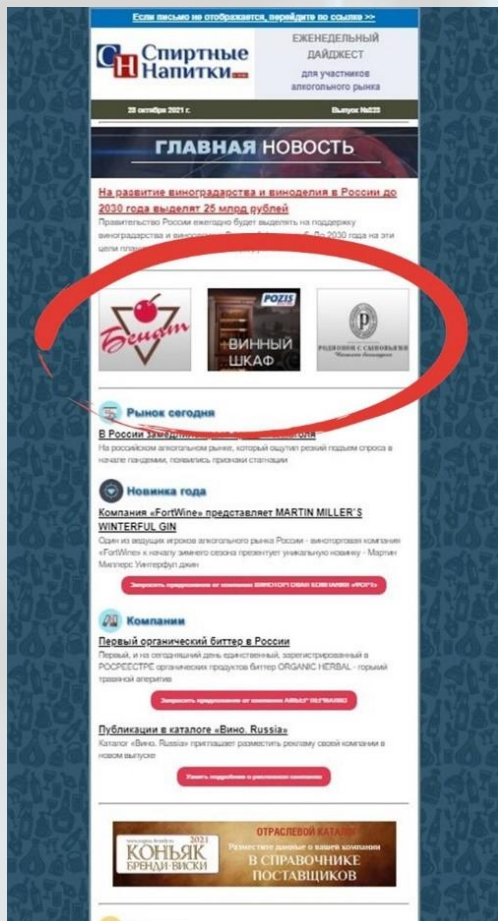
Если письмо не отображается, перейдите по ссылке >>

СН Спиртные Напитки

ЕЖЕНЕДЕЛЬНЫЙ ДАЙДЖЕСТ для участников алкогольного рынка

28 октября 2021 г.

Выпуск №223

ГЛАВНАЯ НОВОСТЬ

На развитие виноградарства и виноделия в России до 2030 года выделят 25 млрд рублей

Правительство России ежегодно будет выделять на поддержку виноградарства и виноделия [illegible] до 2030 года на эти цели план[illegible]

Бенат

POZIS

ВИННЫЙ ШКАФ

РОДИОНОВ С СЫНОВЬЯМИ

Рынок сегодня

В России замедли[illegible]

На российском алкогольном рынке, который ощутил резкий подъем спроса в начале пандемии, появились признаки стагнации

Новинка года

Компания «FortWine» представляет MARTIN MILLER'S WINTERFUL GIN

Один из ведущих игроков алкогольного рынка России - винноторговая компания «FortWine» к началу зимнего сезона презентует уникальную новинку - Мартин Миллерс Уинтерфул джин

Запросить предложение от компании ВИНОТОРГОВАЯ КОМПАНИЯ «РОГ»

Компании

Первый органический биттер в России

Первый, и на сегодняшний день единственный, зарегистрированный в РОСРЕЕСТРЕ органических продуктов биттер ORGANIC HERBAL - горький травяной аперитив

Запросить предложение от компании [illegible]

Публикации в каталоге «Вино. Russia»

Каталог «Вино. Russia» приглашает разместить рекламу своей компании в новом выпуске

Узнать подробнее и заключение компании

2021 КОНЬЯК БРЕНДИ·ВИСКИ

ОТРАСЛЕВОЙ КАТАЛОГ

Разместите данные о вашей компании

В СПРАВОЧНИКЕ ПОСТАВЩИКОВ